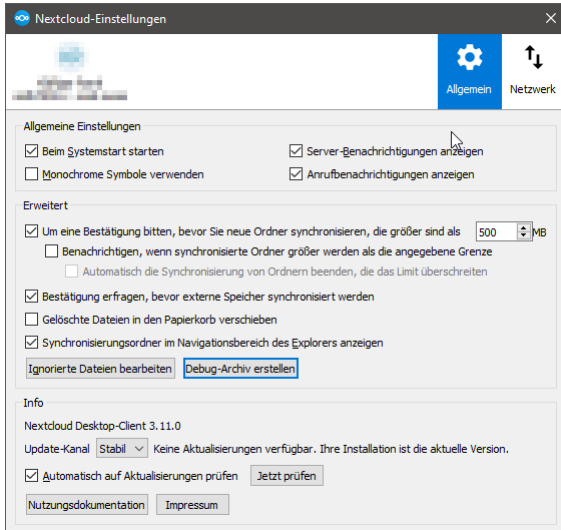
Nextcloud-Einstellungen

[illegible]

Allgemein

Netzwerk

Allgemeine Einstellungen

Beim Systemstart starten

Server-Benachrichtigungen anzeigen

Monochrome Symbole verwenden

Anrufbenachrichtigungen anzeigen

Erweitert

Um eine Bestätigung bitten, bevor Sie neue Ordner synchronisieren, die größer sind als 500 MB

Benachrichtigen, wenn synchronisierte Ordner größer werden als die angegebene Grenze

Automatisch die Synchronisierung von Ordnern beenden, die das Limit überschreiten

Bestätigung erfragen, bevor externe Speicher synchronisiert werden

Gelöschte Dateien in den Papierkorb verschieben

Synchronisierungsordner im Navigationsbereich des Explorers anzeigen

Ignorierte Dateien bearbeiten

Debug-Archiv erstellen

Info

Nextcloud Desktop-Client 3.11.0

Update-Kanal Stabil Keine Aktualisierungen verfügbar. Ihre Installation ist die aktuelle Version.

Automatisch auf Aktualisierungen prüfen

Jetzt prüfen

Nutzungsdokumentation

Impressum